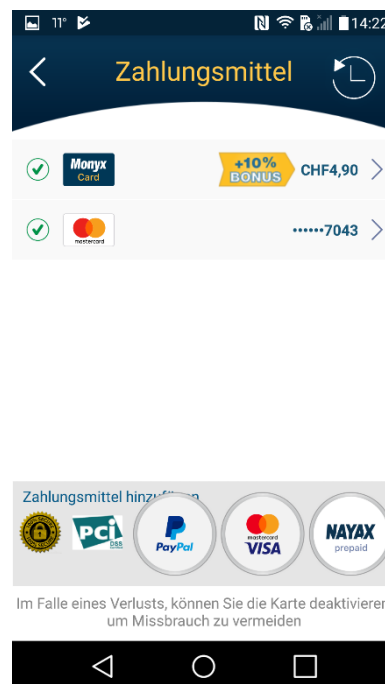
11° 14:22

Zahlungsmittel

Monyx Card
+10% BONUS CHF4,90

mastercard
••••••7043

Zahlungsmittel hinzufügen

PCI DSS
PayPal
mastercard VISA
NAYAX prepaid

Im Falle eines Verlusts, können Sie die Karte deaktivieren um Missbrauch zu vermeiden